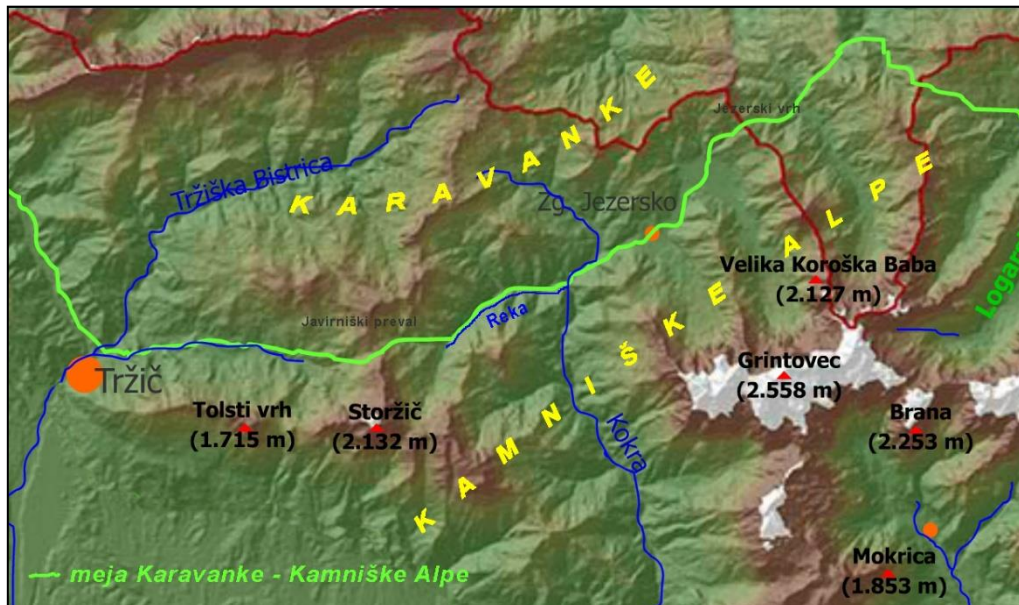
K A R A V A N K E

Jezerski vrh

Tržiška Bistrica

Zg. Jezersko

K A M N I Š K E A L P E

Velika Koroška Baba
(2.127 m)

Logar

Javirniški preval

Reka

Tržič

Grintovec
(2.558 m)

Tolsti vrh
(1.715 m)

Storžič
(2.132 m)

Kokra

Brana
(2.253 m)

Mokrica
(1.853 m)

meja Karavanke - Kamniške Alpe